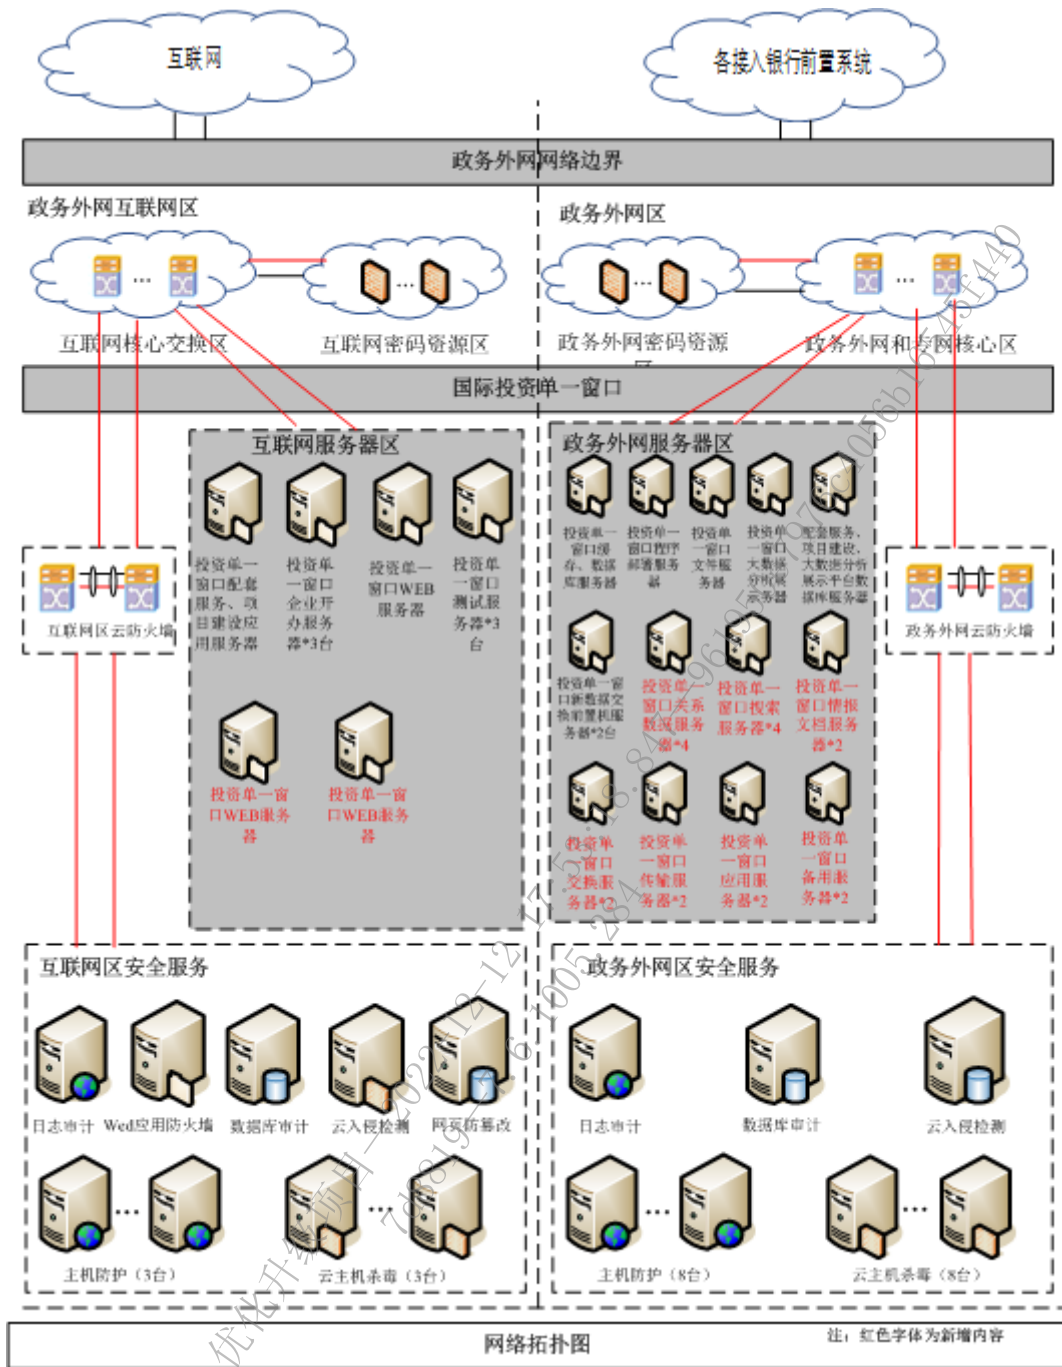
互联网

各接入银行前置系统

政务外网网络边界

政务外网互联网区

政务外网区

互联网核心交换区

互联网密码资源区

政务外网密码资源

政务外网和专网核心区

国际投资单一窗口

互联网服务器区

投资单一窗口配套服务、项目建设应用服务器

投资单一窗口企业开办服务器*3台

投资单一窗口WEB服务器

投资单一窗口测试服务器*3台

投资单一窗口WEB服务器

投资单一窗口WEB服务器

政务外网服务器区

投资单一窗口缓存、数据库服务器

投资单一窗口程序部署服务器

投资单一窗口文件服务器

投资单一窗口大数据分析展示服务器

配套服务、项目建设、大数据分析展示平台数据库服务器

投资单一窗口新数据交换前置机服务器*2台

投资单一窗口关系数据服务器*4

投资单一窗口搜索服务器*4

投资单一窗口情报文档服务器*2

投资单一窗口交换服务器*2

投资单一窗口传输服务器*2

投资单一窗口应用服务器*2

投资单一窗口备用服务器*2

互联网区云防火墙

政务外网云防火墙

互联网区安全服务

日志审计

Wed应用防火墙

数据库审计

云入侵检测

网页防篡改

主机防护（3台）

云主机杀毒（3台）

政务外网区安全服务

日志审计

数据库审计

云入侵检测

主机防护（8台）

云主机杀毒（8台）

网络拓扑图

注：红色字体为新增内容